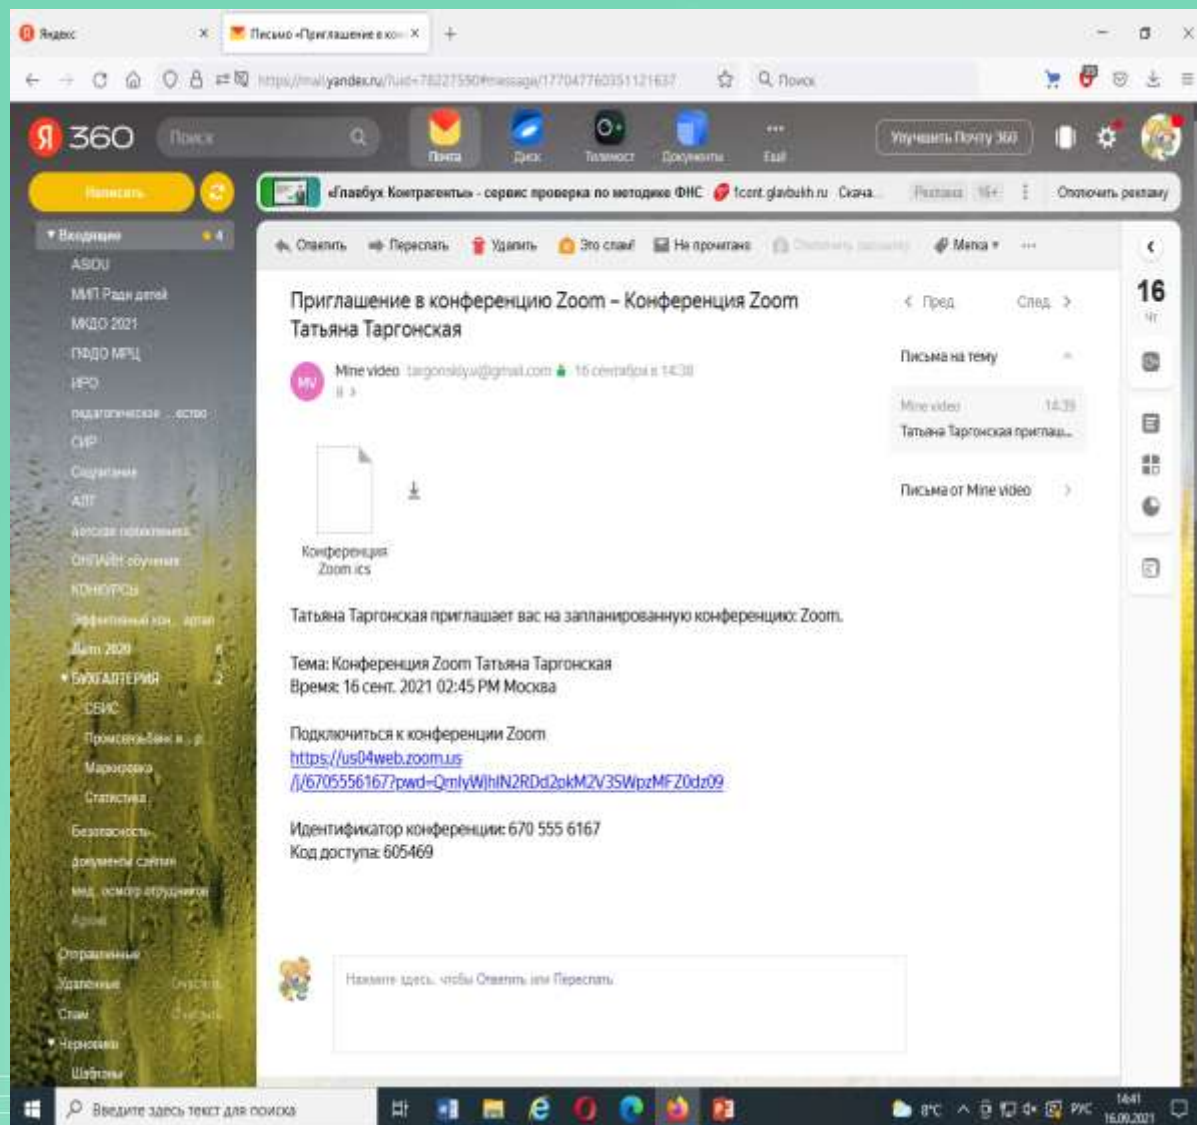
Яндекс
Письмо «Приглашение в ко... ×
https://mail.yandex.ru/?uid=78227550#message/177047760351121637
Поиск

Я 360
Поиск
Почта
Диск
Телемост
Документы
Ещё
Улучшить Почту 360

Написать
«Главбух Контрагенты» - сервис проверки по методике ФНС
fcont.glavbukh.ru
Скача...
Реклама
16+
Отключить рекламу

Входящие 4
ASOU
МИП Радн детей
МКДО 2021
ПФДО МРЦ
ИРО
педагогическое ... ество
СИР
Сопровождение
АПТ
детские объединения
ОНЛАЙН обучение
КОНКУРСЫ
Эффективный кон... артам
Дети 2020 6
БУХГАЛТЕРИЯ 2
СБИС
Промсвязьбанк и ... р
Маркировка
Статистика
Безопасность
документы сайтам
мед. осмотр отрудников
Архив
Отправленные
Удаленные Очистить
Спам Очистить
Черновики
Шаблоны

Ответить
Переслать
Удалить
Это спам!
Не прочитано
Отключить рассылку
Метка
...

Приглашение в конференцию Zoom – Конференция Zoom Татьяна Таргонская

Mine video targonskiy.u@gmail.com 16 сентября в 14:38

Конференция Zoom.ics

Татьяна Таргонская приглашает вас на запланированную конференцию: Zoom.

Тема: Конференция Zoom Татьяна Таргонская
Время: 16 сент. 2021 02:45 PM Москва

Подключиться к конференции Zoom
https://us04web.zoom.us/j/67055561677pwd=QmlyWjhlN2RDd2pkM2V3SWpzMFZ0dz09

Идентификатор конференции: 670 555 6167
Код доступа: 605469

Нажмите здесь, чтобы Ответить или Переслать

Пред
След
Письма на тему
Mine video 14:39
Татьяна Таргонская приглаш...
Письма от Mine video

16
Чт

Введите здесь текст для поиска
8°C
РУС
14:41
16.09.2021